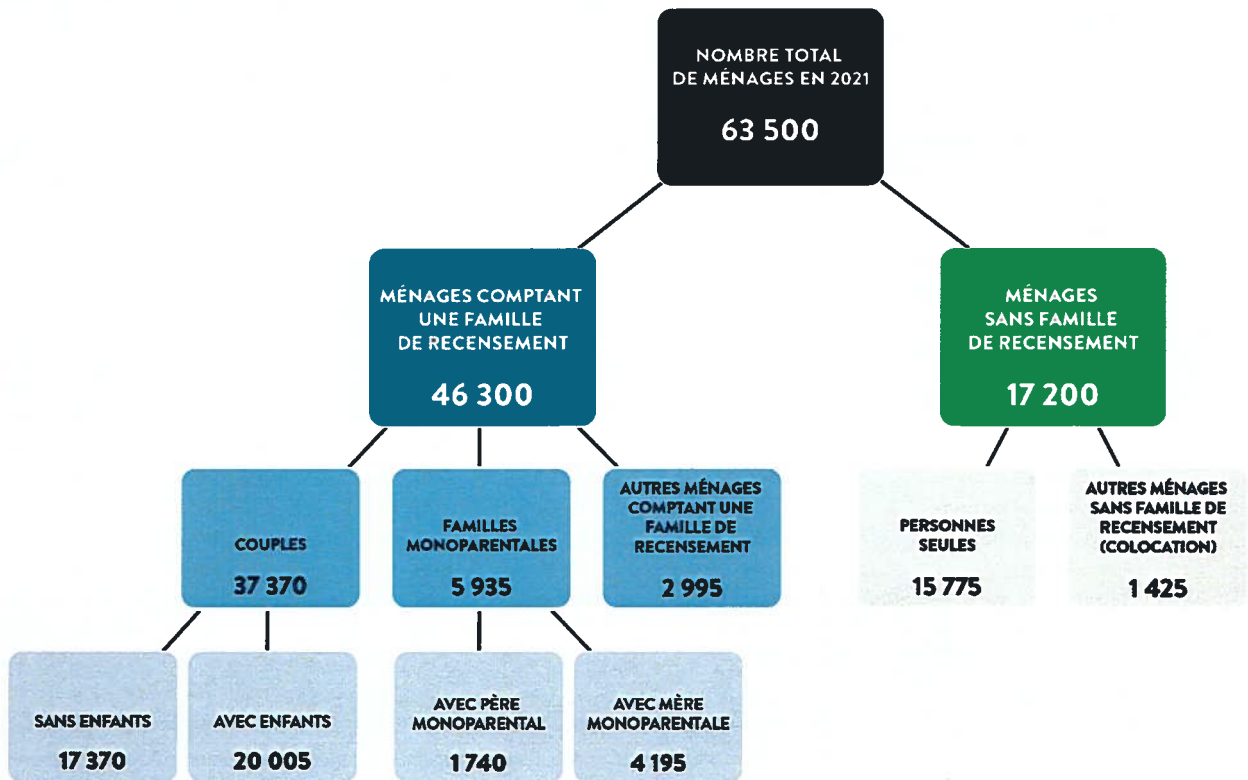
NOMBRE TOTAL DE MÉNAGES EN 2021

63 500

MÉNAGES COMPTANT UNE FAMILLE DE RECENSEMENT

46 300

MÉNAGES SANS FAMILLE DE RECENSEMENT

17 200

COUPLES

37 370

FAMILLES MONOPARENTALES

5 935

AUTRES MÉNAGES COMPTANT UNE FAMILLE DE RECENSEMENT

2 995

PERSONNES SEULES

15 775

AUTRES MÉNAGES SANS FAMILLE DE RECENSEMENT (COLOCATION)

1 425

SANS ENFANTS

17 370

AVEC ENFANTS

20 005

AVEC PÈRE MONOPARENTAL

1 740

AVEC MÈRE MONOPARENTALE

4 195